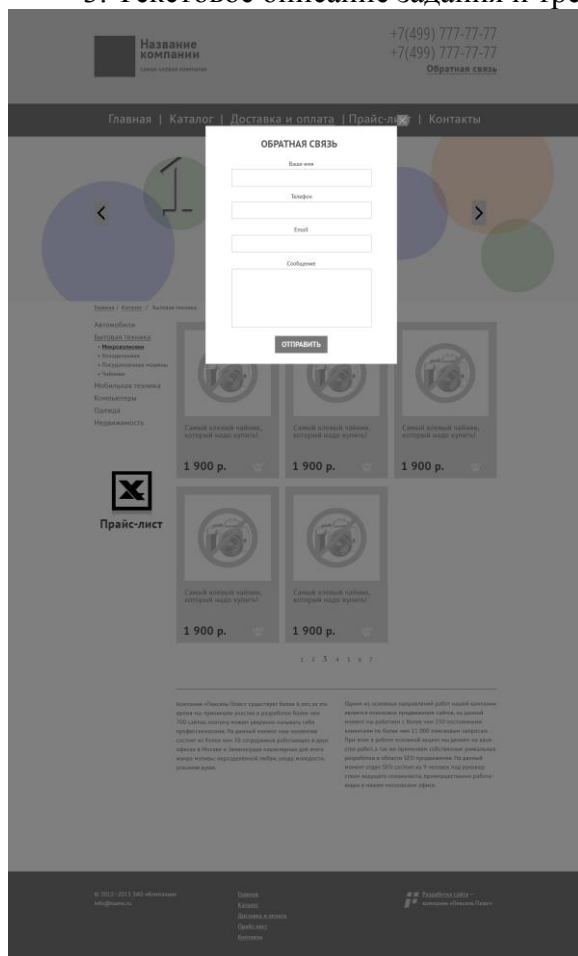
3. Текстовое описание задания и тре

Название компании
Самая клевая компания

+7(499) 777-77-77
+7(499) 777-77-77
Обратная связь

Главная | Каталог | Доставка и оплата | Прайс-лист | Контакты

ОБРАТНАЯ СВЯЗЬ
Ваше имя
Телефон
Email
Сообщение
ОТПРАВИТЬ

Главная / Каталог / Бытовая техника

Автомобили
Бытовая техника
• Микроволновки
• Холодильники
• Посудомоечные машины
• Чайники
Мобильная техника
Компьютеры
Одежда
Недвижимость

Прайс-лист

Самый клевый чайник, который надо купить!
1 900 р.

Самый клевый чайник, который надо купить!
1 900 р.

Самый клевый чайник, который надо купить!
1 900 р.

Самый клевый чайник, который надо купить!
1 900 р.

Самый клевый чайник, который надо купить!
1 900 р.

1 2 3 4 5 6 7

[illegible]

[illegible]

© 2012–2013 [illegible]
info@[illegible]

Главная
Каталог
Доставка и оплата
Прайс-лист
Контакты

Разработка сайта — компания «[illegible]»